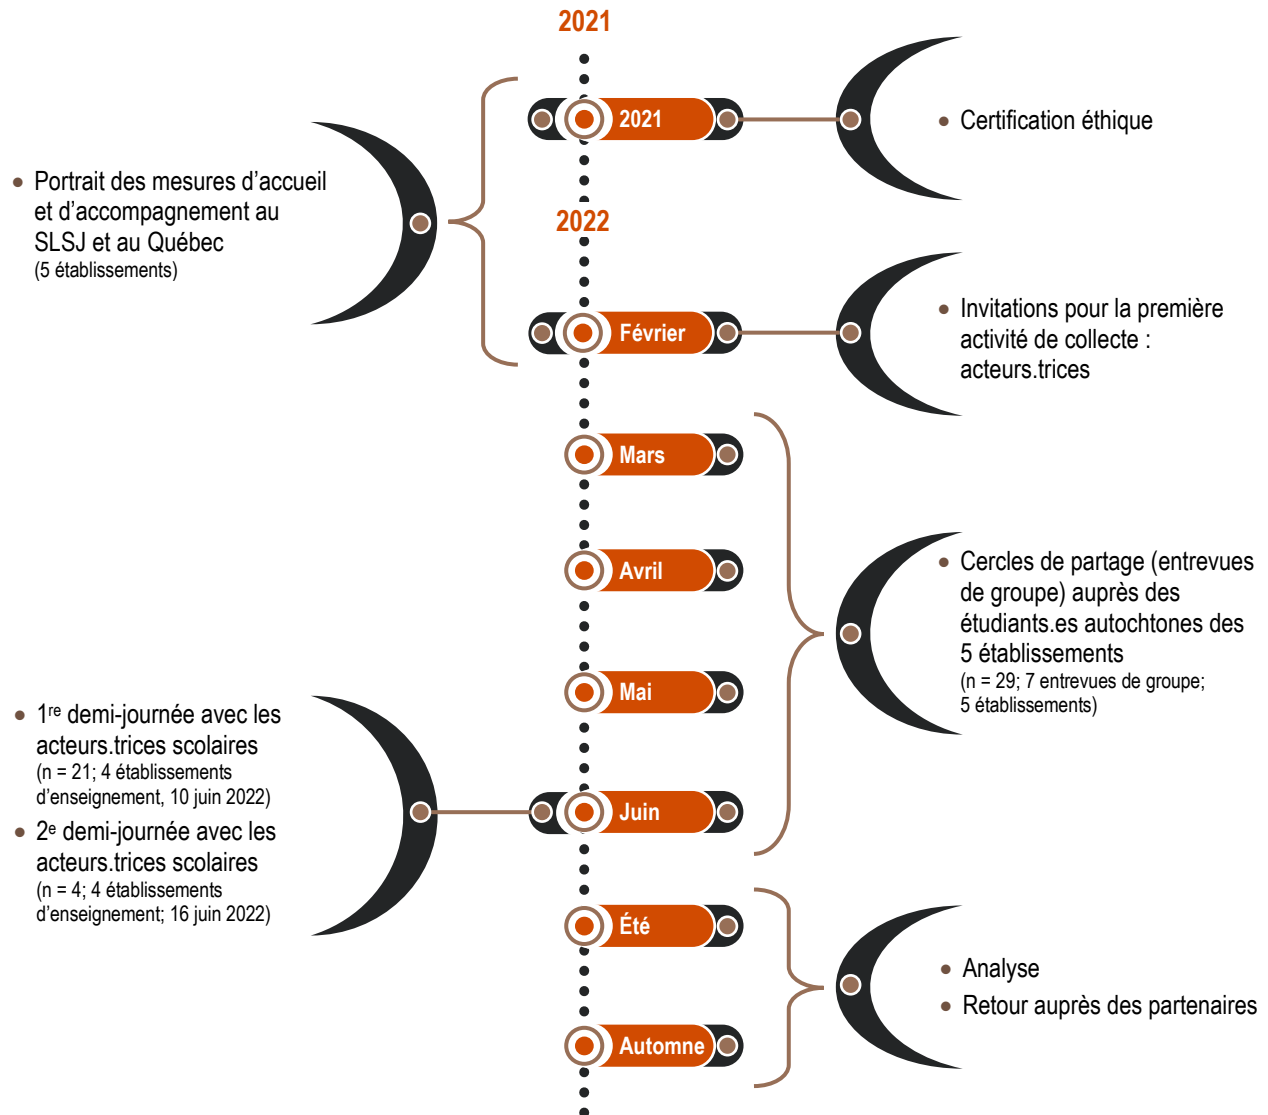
2021

2021

• Certification éthique

• Portrait des mesures d'accueil et d'accompagnement au SLSJ et au Québec
(5 établissements)

2022

Février

• Invitations pour la première activité de collecte : acteurs.trices

Mars

Avril

• Cercles de partage (entrevues de groupe) auprès des étudiants.es autochtones des 5 établissements
(n = 29; 7 entrevues de groupe; 5 établissements)

Mai

• 1$^{re}$ demi-journée avec les acteurs.trices scolaires
(n = 21; 4 établissements d'enseignement, 10 juin 2022)

• 2$^{e}$ demi-journée avec les acteurs.trices scolaires
(n = 4; 4 établissements d'enseignement; 16 juin 2022)

Juin

Été

• Analyse
• Retour auprès des partenaires

Automne